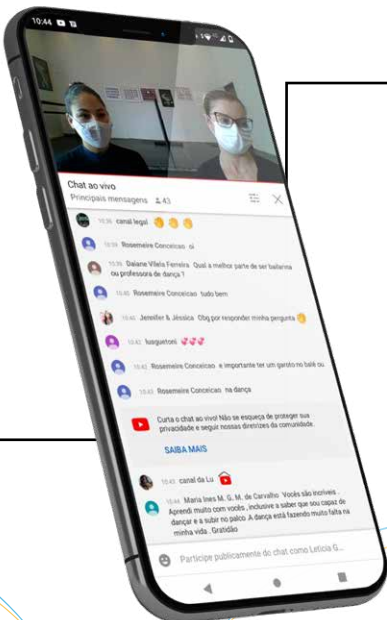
10:44

Chat ao vivo
Principais mensagens 43

10:36 canal legal 👏👏👏

10:38 Rosemeire Conceicao oi

10:39 Daiane Vilela Ferreira Qual a melhor parte de ser bailarina ou professora de dança ?

10:40 Rosemeire Conceicao tudo bem

10:41 Jennifer & Jéssica Obg por responder minha pergunta 👏

10:42 luaguntori 💞💞💞

10:42 Rosemeire Conceicao e importante ter um garoto no balé ou

10:43 Rosemeire Conceicao na dança

Curta o chat ao vivo! Não se esqueça de proteger sua privacidade e seguir nossas diretrizes da comunidade.

SAIBA MAIS

10:43 canal da Lu

10:44 Maria Ines M. G. M. de Carvalho Vocês são incríveis . Aprendi muito com vocês , inclusive a saber que sou capaz de dançar e a subir no palco .A dança está fazendo muita falta na minha vida . Gratidão

Participe publicamente do chat como Leticia G...